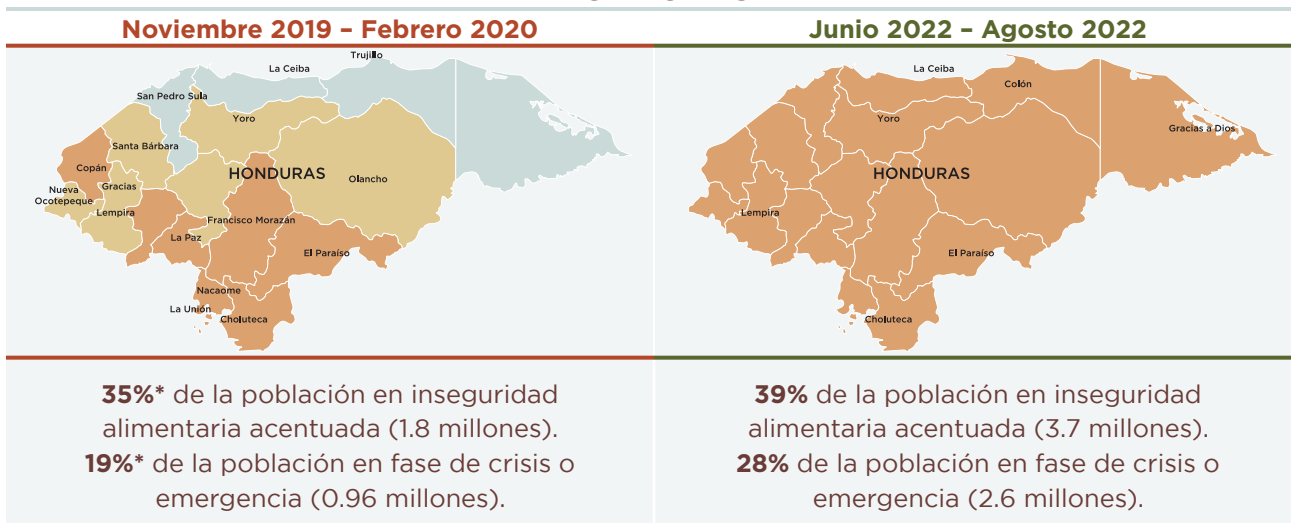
Noviembre 2019 – Febrero 2020

Trujillo
La Ceiba
San Pedro Sula
Yoro
Santa Bárbara
Copán
HONDURAS
Olancho
Gracias
Nueva Ocotepeque
Lempira
Francisco Morazán
La Paz
El Paraíso
Nacaome
La Unión
Choluteca

35%* de la población en inseguridad alimentaria acentuada (1.8 millones).
19%* de la población en fase de crisis o emergencia (0.96 millones).

Junio 2022 – Agosto 2022

La Ceiba
Colón
Yoro
Gracias a Dios
HONDURAS
Lempira
El Paraíso
Choluteca

39% de la población en inseguridad alimentaria acentuada (3.7 millones).
28% de la población en fase de crisis o emergencia (2.6 millones).